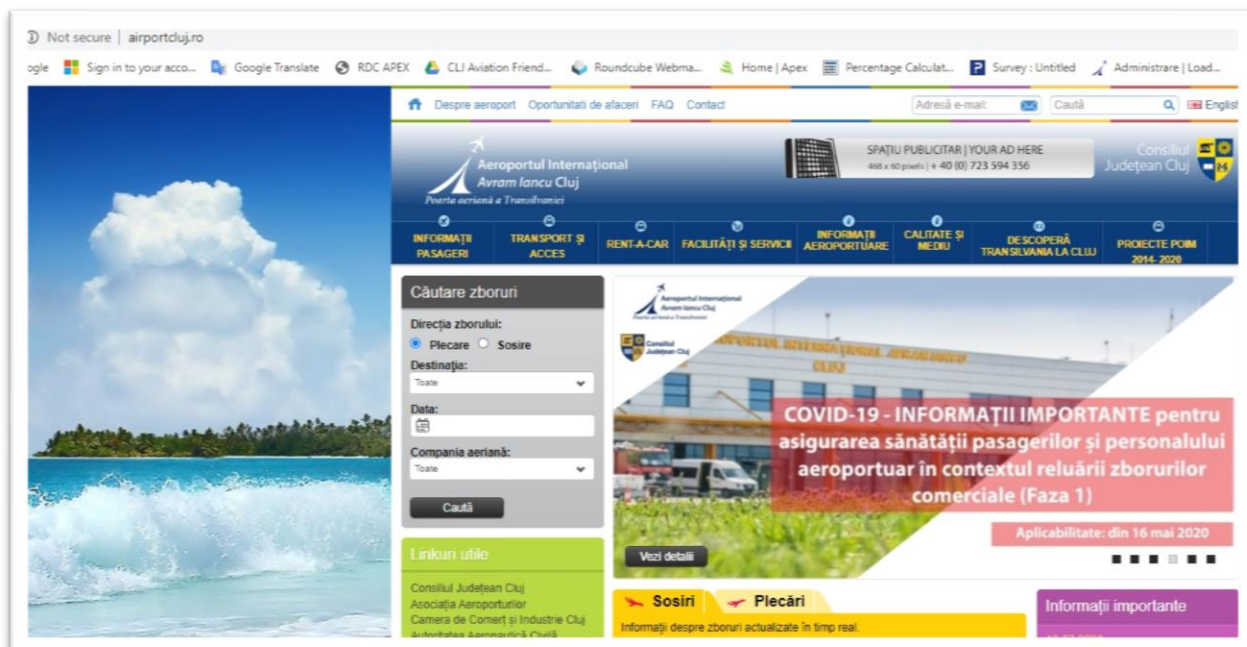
Not secure | airportcluj.ro

ogle Sign in to your acco... Google Translate RDC APEX CLJ Aviation Friend... Roundcube Webma... Home | Apex Percentage Calculat... Survey : Untitled Administrare | Load...

Despre aeroport Oportunitati de afaceri FAQ Contact Adresă e-mail Caută English

Aeroportul Internațional Avram Iancu Cluj
Poarta aeriană a Transilvaniei

SPAȚIU PUBLICITAR | YOUR AD HERE
468 x 60 pixels | + 40 (0) 723 594 356

Consiliul Județean Cluj

INFORMAȚII PASAGERI
TRANSPORT ȘI ACCES
RENT-A-CAR
FACILITĂȚI ȘI SERVICII
INFORMAȚII AEROPORTUARE
CALITATE ȘI MEDIU
DESCOPERĂ TRANSILVANIA LA CLUJ
PROIECTE POIM 2014-2020

Căutare zboruri
Direcția zborului:
Plecare Sosire
Destinația:
Toate
Data:
Compania aeriană:
Toate
Caută

Linkuri utile
Consiliul Județean Cluj
Asociația Aeroporturilor
Camera de Comerț și Industrie Cluj
Autoritatea Aeronautică Civilă

Aeroportul Internațional Avram Iancu Cluj
Poarta aeriană a Transilvaniei
Consiliul Județean Cluj

COVID-19 - INFORMAȚII IMPORTANTE pentru asigurarea sănătății pasagerilor și personalului aeroportuar în contextul reluării zborurilor comerciale (Faza 1)

Aplicabilitate: din 16 mai 2020

Vezi detalii

Sosiri Plecări
Informații despre zboruri actualizate în timp real.

Informații importante